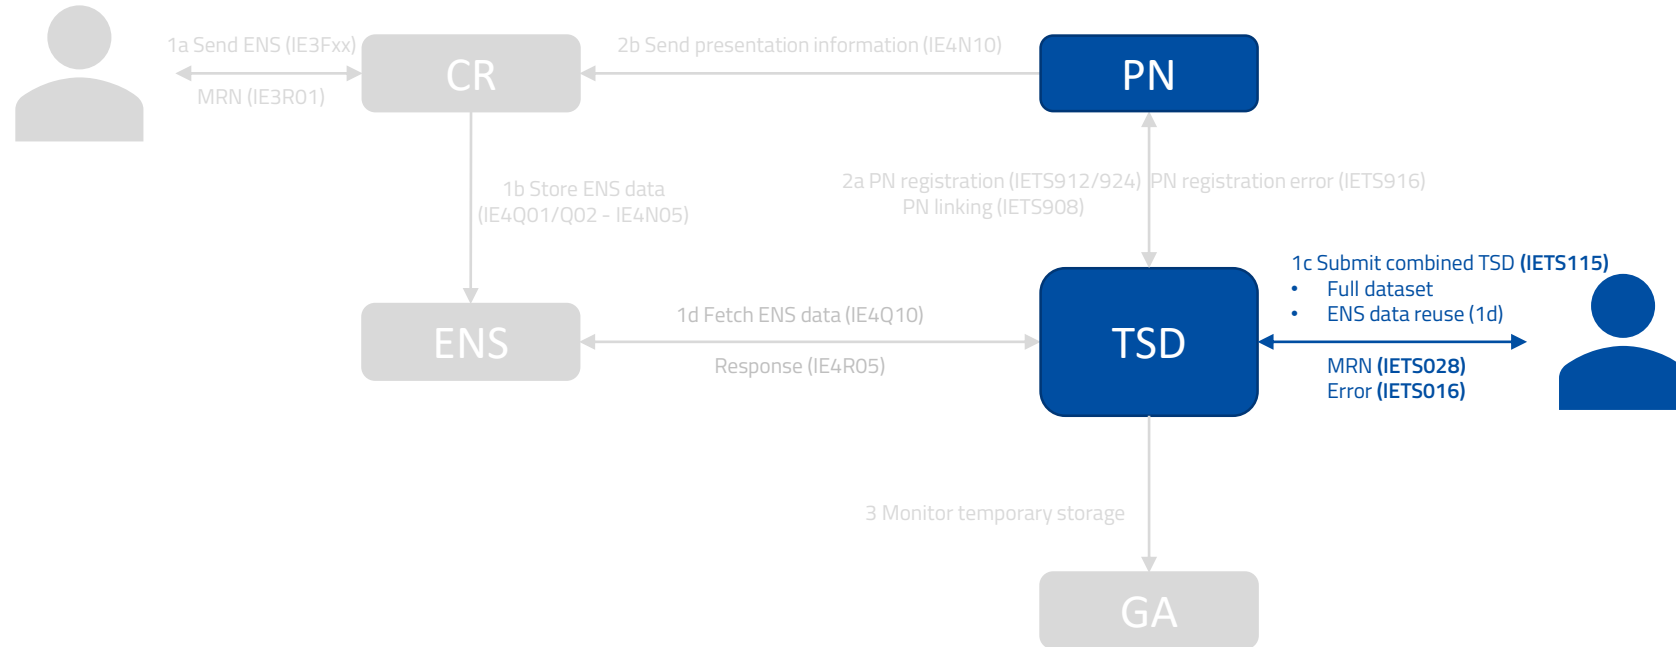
1a Send ENS (IE3Fxx)

MRN (IE3R01)

CR

2b Send presentation information (IE4N10)

PN

1b Store ENS data (IE4Q01/Q02 - IE4N05)

2a PN registration (IETS912/924) PN linking (IETS908)

PN registration error (IETS916)

1c Submit combined TSD **(IETS115)**
• Full dataset
• ENS data reuse (1d)

ENS

1d Fetch ENS data (IE4Q10)

Response (IE4R05)

TSD

MRN **(IETS028)**
Error **(IETS016)**

3 Monitor temporary storage

GA